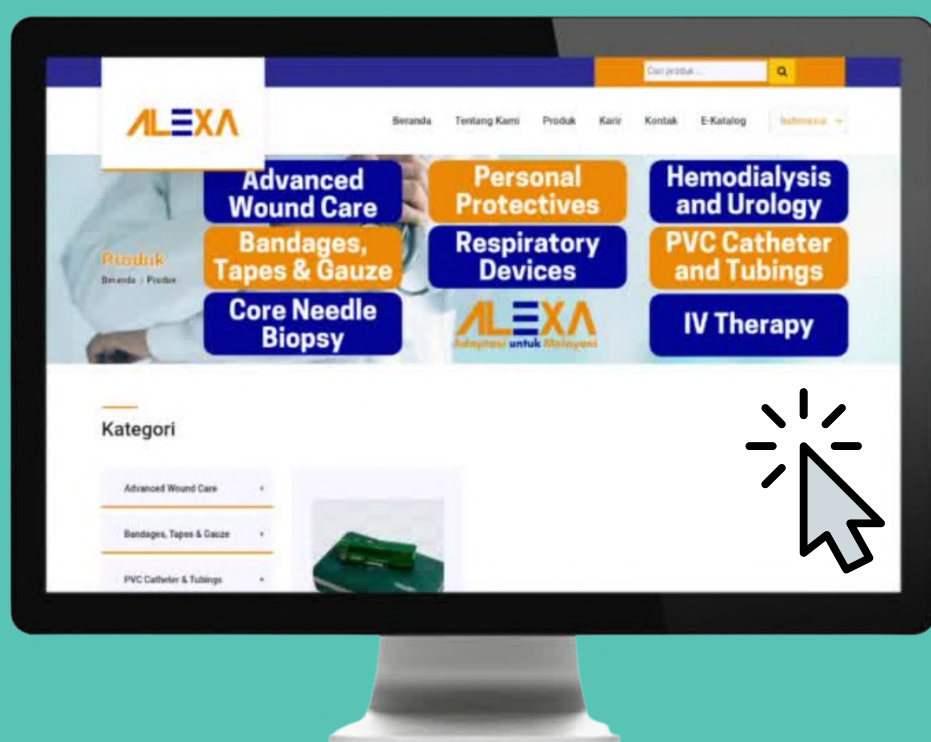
Cari produk ...

ALEXA

Beranda Tentang Kami Produk Karir Kontak E-Katalog Indonesia

Produk
Beranda / Produk

Advanced Wound Care

Personal Protectives

Hemodialysis and Urology

Bandages, Tapes & Gauze

Respiratory Devices

PVC Catheter and Tubings

Core Needle Biopsy

ALEXA
Adaptasi untuk Melayani

IV Therapy

Kategori

Advanced Wound Care

Bandages, Tapes & Gauze

PVC Catheter & Tubings